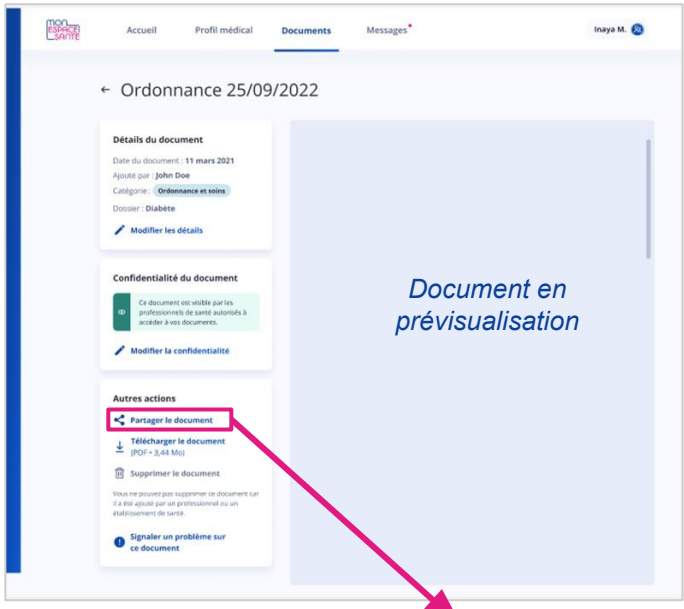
mon ESPACE SANTÉ

Accueil Profil médical Documents Messages

Inaya M.

← Ordonnance 25/09/2022

Détails du document

Date du document : 11 mars 2021

Ajouté par : John Doe

Catégorie : Ordonnance et soins

Dossier : Diabète

Modifier les détails

Confidentialité du document

Ce document est visible par les professionnels de santé autorisés à accéder à vos documents.

Modifier la confidentialité

Autres actions

Partager le document

Télécharger le document (PDF • 3,44 Mo)

Supprimer le document

Vous ne pouvez pas supprimer ce document car il a été ajouté par un professionnel ou un établissement de santé.

Signaler un problème sur ce document

Document en prévisualisation